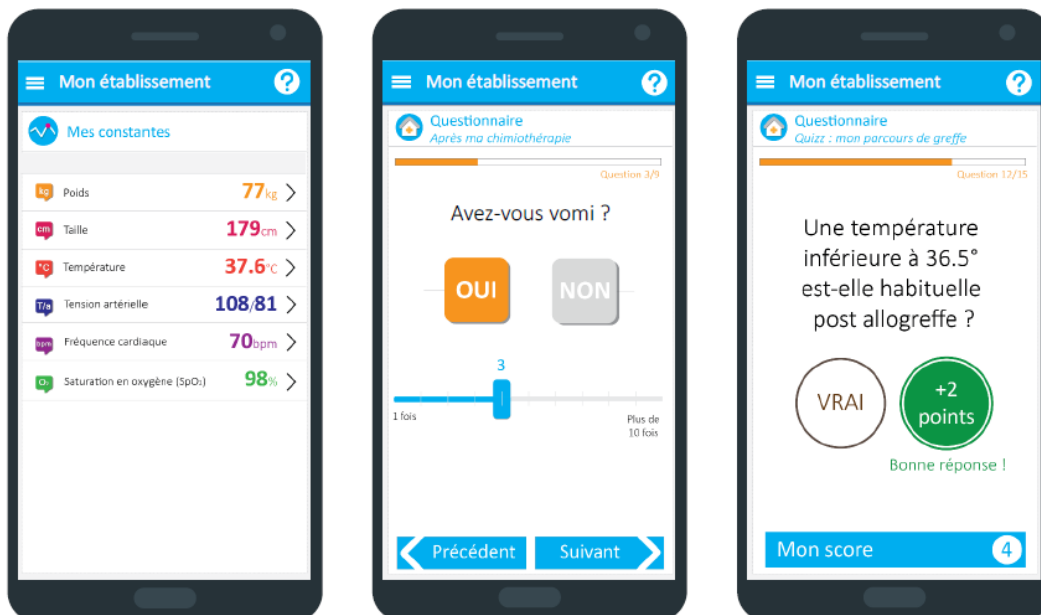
Mon établissement ?

Mes constantes

kg Poids 77kg

cm Taille 179cm

°C Température 37.6°C

T/a Tension artérielle 108/81

bpm Fréquence cardiaque 70bpm

$O_2$ Saturation en oxygène ($SpO_2$) 98%

Mon établissement ?

Questionnaire
Après ma chimiothérapie

Question 3/9

Avez-vous vomi ?

OUI NON

3

1 fois

Plus de 10 fois

Précédent Suivant

Mon établissement ?

Questionnaire
Quizz : mon parcours de greffe

Question 12/15

Une température inférieure à 36.5° est-elle habituelle post allogreffe ?

VRAI

+2 points

Bonne réponse !

Mon score 4